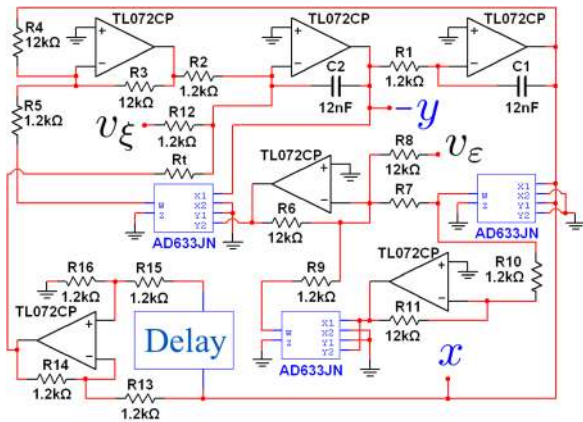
R4
12kΩ
TL072CP
TL072CP
TL072CP
R2
1.2kΩ
R1
1.2kΩ
R3
12kΩ
C2
12nF
C1
12nF
R5
1.2kΩ
$v_\xi$
R12
1.2kΩ
$-y$
Rt
TL072CP
R8
12kΩ
$v_\varepsilon$
W
Z
X1
X2
Y1
Y2
AD633JN
R7
W
Z
X1
X2
Y1
Y2
AD633JN
R6
12kΩ
TL072CP
R16
1.2kΩ
R15
1.2kΩ
R9
1.2kΩ
R10
1.2kΩ
TL072CP
R11
12kΩ
Delay
W
Z
X1
X2
Y1
Y2
AD633JN
R14
1.2kΩ
R13
1.2kΩ
$x$